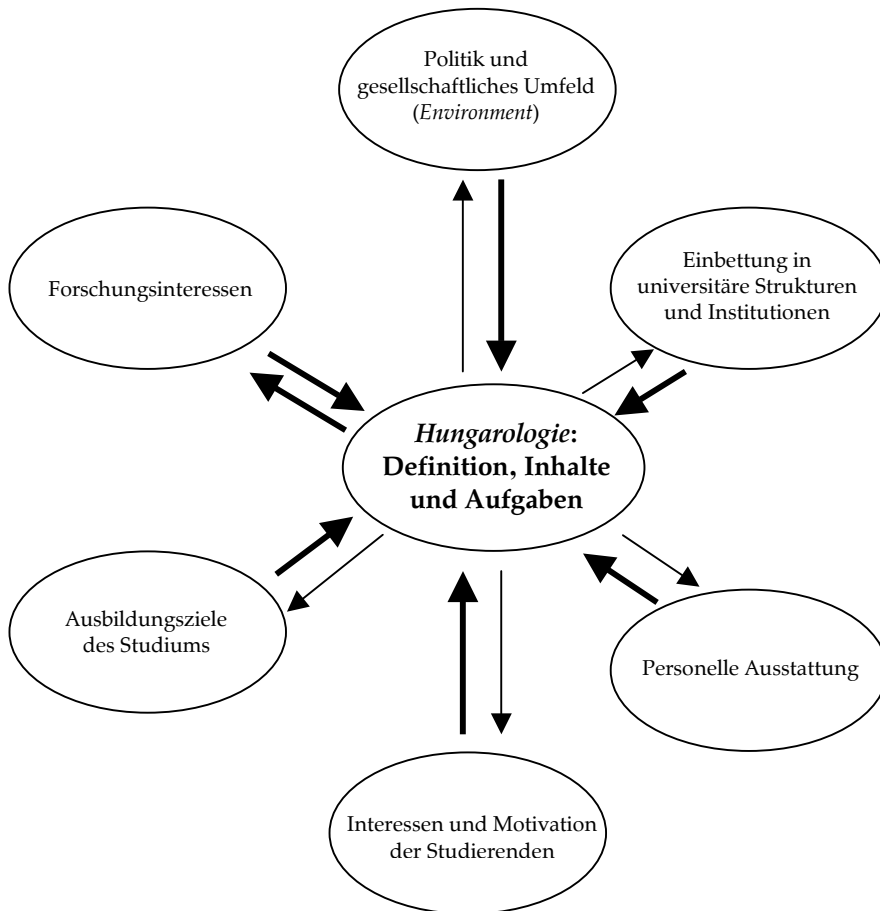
Politik und gesellschaftliches Umfeld (*Environment*)

Forschungsinteressen

Einbettung in universitäre Strukturen und Institutionen

*Hungarologie*: **Definition, Inhalte und Aufgaben**

Ausbildungsziele des Studiums

Personelle Ausstattung

Interessen und Motivation der Studierenden